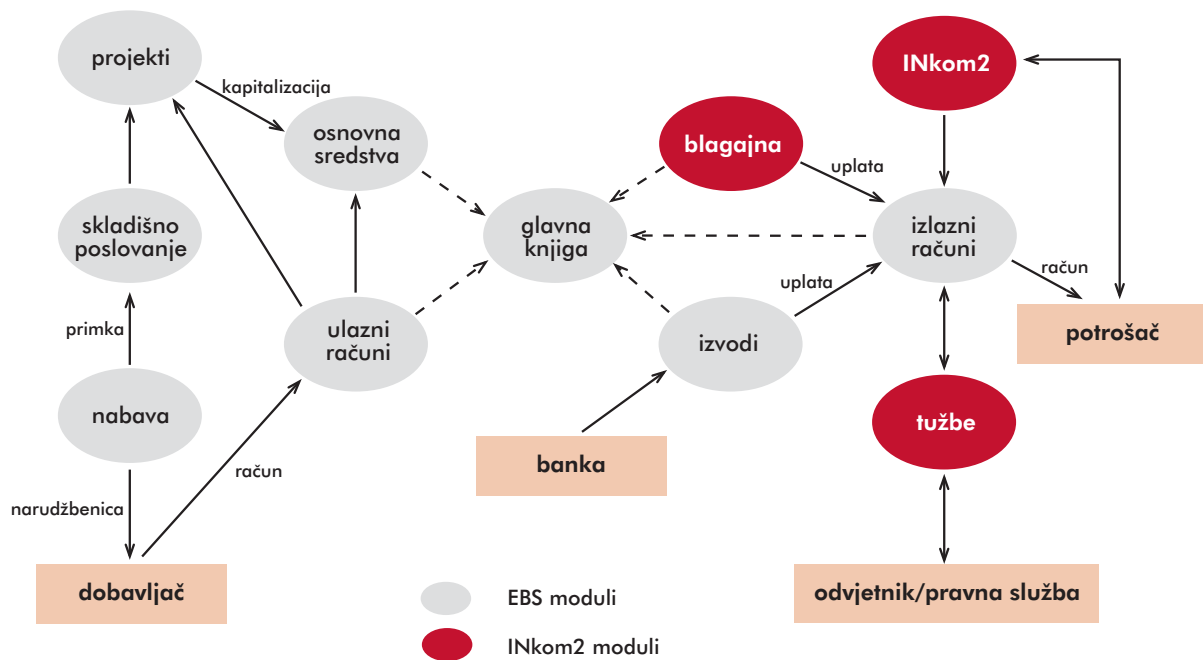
projekti

kapitalizacija

osnovna sredstva

blagajna

INkom2

uplata

skladišno poslovanje

glavna knjiga

izlazni računi

račun

potrošač

primka

ulazni računi

uplata

izvodi

nabava

tužbe

račun

banka

narudžbenica

dobavljač

EBS moduli

INkom2 moduli

odvjetnik/pravna služba